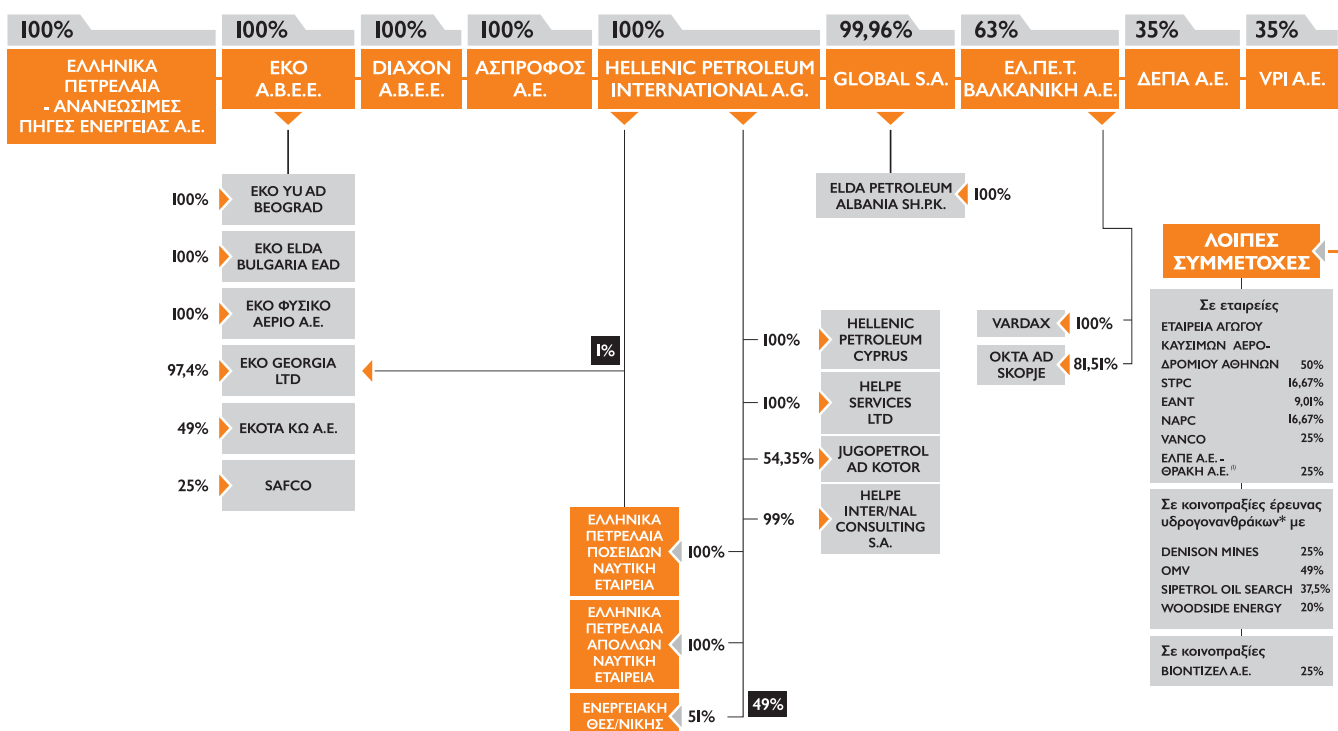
100%
ΕΛΛΗΝΙΚΑ ΠΕΤΡΕΛΑΙΑ - ΑΝΑΝΕΩΣΙΜΕΣ ΠΗΓΕΣ ΕΝΕΡΓΕΙΑΣ Α.Ε.

100%
ΕΚΟ Α.Β.Ε.Ε.

100%
DIAXON Α.Β.Ε.Ε.

100%
ΑΣΠΡΟΦΟΣ Α.Ε.

100%
HELLENIC PETROLEUM INTERNATIONAL A.G.

99,96%
GLOBAL S.A.

63%
ΕΛ.ΠΕ.Τ. ΒΑΛΚΑΝΙΚΗ Α.Ε.

35%
ΔΕΠΑ Α.Ε.

35%
VPI A.E.

100% EKO YU AD BEOGRAD
100% EKO ELDA BULGARIA EAD
100% ΕΚΟ ΦΥΣΙΚΟ ΑΕΡΙΟ Α.Ε.
97,4% EKO GEORGIA LTD
49% ΕΚΟΤΑ ΚΩ Α.Ε.
25% SAFCO

1%

ELDA PETROLEUM ALBANIA SH.P.K. 100%

100% HELLENIC PETROLEUM CYPRUS
100% HELPE SERVICES LTD
54,35% JUGOPETROL AD KOTOR
99% HELPE INTER/NAL CONSULTING S.A.

ΕΛΛΗΝΙΚΑ ΠΕΤΡΕΛΑΙΑ ΠΟΣΕΙΔΩΝ ΝΑΥΤΙΚΗ ΕΤΑΙΡΕΙΑ 100%
ΕΛΛΗΝΙΚΑ ΠΕΤΡΕΛΑΙΑ ΑΠΟΛΛΩΝ ΝΑΥΤΙΚΗ ΕΤΑΙΡΕΙΑ 100%
ΕΝΕΡΓΕΙΑΚΗ ΘΕΣ/ΝΙΚΗΣ 51%
49%

VARDAX 100%
OKTA AD SKOPJE 81,51%

ΛΟΙΠΕΣ ΣΥΜΜΕΤΟΧΕΣ

Σε εταιρείες
| | |
|---|---|
| ΕΤΑΙΡΕΙΑ ΑΓΩΓΟΥ ΚΑΥΣΙΜΩΝ ΑΕΡΟΔΡΟΜΙΟΥ ΑΘΗΝΩΝ | 50% |
| STPC | 16,67% |
| EANT | 9,01% |
| NAPC | 16,67% |
| VANCO | 25% |
| ΕΛΠΕ Α.Ε. - ΘΡΑΚΗ Α.Ε. $^{(1)}$ | 25% |

Σε κοινοπραξίες έρευνας υδρογονανθράκων* με
| | |
|---|---|
| DENISON MINES | 25% |
| OMV | 49% |
| SIPETROL OIL SEARCH | 37,5% |
| WOODSIDE ENERGY | 20% |

Σε κοινοπραξίες
| | |
|---|---|
| ΒΙΟΝΤΙΖΕΛ Α.Ε. | 25% |